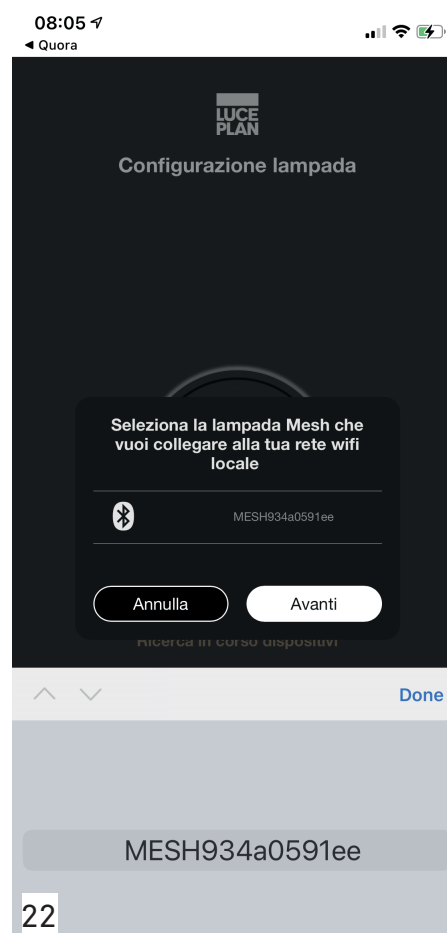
08:05
◀ Quora

LUCE PLAN

Configurazione lampada

Seleziona la lampada Mesh che vuoi collegare alla tua rete wifi locale

MESH934a0591ee

Annulla

Avanti

Ricerca in corso dispositivi

Done

MESH934a0591ee

22